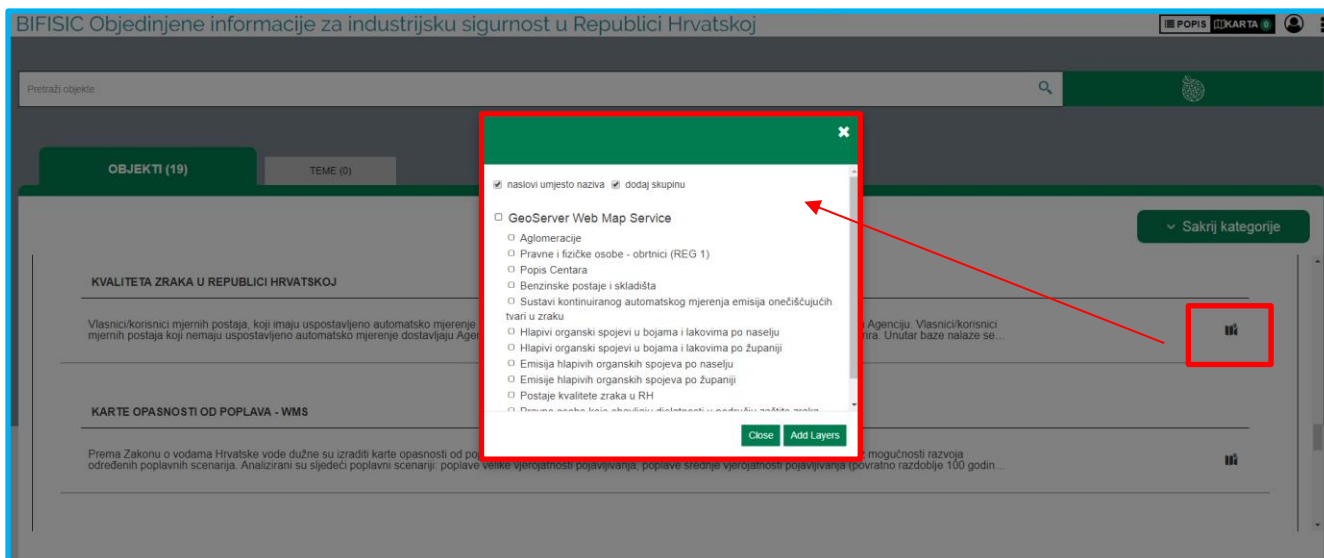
BIFISIC Objedinjene informacije za industrijsku sigurnost u Republici Hrvatskoj

POPIS KARTA 0

Pretraži objekte

OBJEKTI (19)

TEME (0)

Sakrij kategorije

KVALITETA ZRAKA U REPUBLICI HRVATSKOJ

Vlasnici/korisnici mjernih postaja, koji imaju uspostavljeno automatsko mjerenje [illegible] Agenciju. Vlasnici/korisnici mjernih postaja koji nemaju uspostavljeno automatsko mjerenje dostavljaju Agen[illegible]rira. Unutar baze nalaze se...

KARTE OPASNOSTI OD POPLAVA - WMS

Prema Zakonu o vodama Hrvatske vode dužne su izraditi karte opasnosti od po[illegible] mogućnosti razvoja određenih poplavnih scenarija. Analizirani su sljedeći poplavni scenariji: poplave velike vjerojatnosti pojavljivanja, poplave srednje vjerojatnosti pojavljivanja (povratno razdoblje 100 godin...

naslovi umjesto naziva dodaj skupinu

GeoServer Web Map Service

Aglomeracije
Pravne i fizičke osobe - obrtnici (REG 1)
Popis Centara
Benzinske postaje i skladišta
Sustavi kontinuiranog automatskog mjerenja emisija onečišćujućih tvari u zraku
Hlapivi organski spojevi u bojama i lakovima po naselju
Hlapivi organski spojevi u bojama i lakovima po županiji
Emisija hlapivih organskih spojeva po naselju
Emisije hlapivih organskih spojeva po županiji
Postaje kvalitete zraka u RH
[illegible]

Close Add Layers